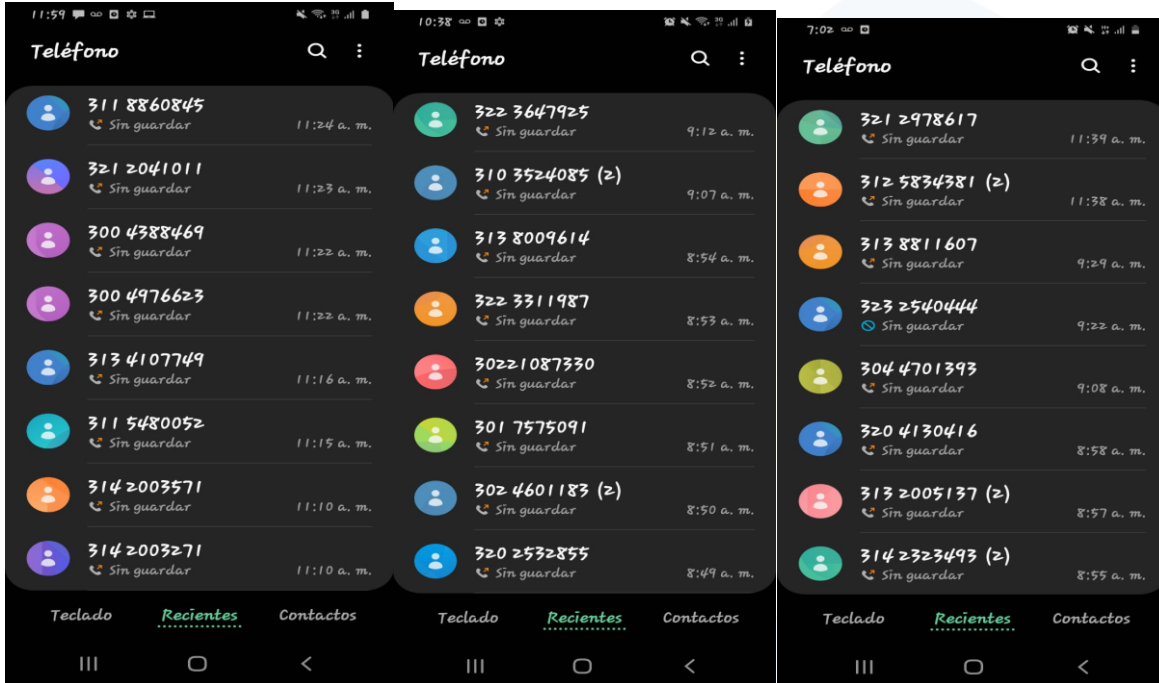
11:59

Teléfono

311 8860845
Sin guardar 11:24 a. m.

321 2041011
Sin guardar 11:23 a. m.

300 4388469
Sin guardar 11:22 a. m.

300 4976623
Sin guardar 11:22 a. m.

313 4107749
Sin guardar 11:16 a. m.

311 5480052
Sin guardar 11:15 a. m.

314 2003571
Sin guardar 11:10 a. m.

314 2003271
Sin guardar 11:10 a. m.

Teclado Recientes Contactos

10:38

Teléfono

322 3647925
Sin guardar 9:12 a. m.

310 3524085 (2)
Sin guardar 9:07 a. m.

313 8009614
Sin guardar 8:54 a. m.

322 3311987
Sin guardar 8:53 a. m.

30221087330
Sin guardar 8:52 a. m.

301 7575091
Sin guardar 8:51 a. m.

302 4601183 (2)
Sin guardar 8:50 a. m.

320 2532855
Sin guardar 8:49 a. m.

Teclado Recientes Contactos

7:02

Teléfono

321 2978617
Sin guardar 11:39 a. m.

312 5834381 (2)
Sin guardar 11:38 a. m.

313 8811607
Sin guardar 9:29 a. m.

323 2540444
Sin guardar 9:22 a. m.

304 4701393
Sin guardar 9:08 a. m.

320 4130416
Sin guardar 8:58 a. m.

313 2005137 (2)
Sin guardar 8:57 a. m.

314 2323493 (2)
Sin guardar 8:55 a. m.

Teclado Recientes Contactos